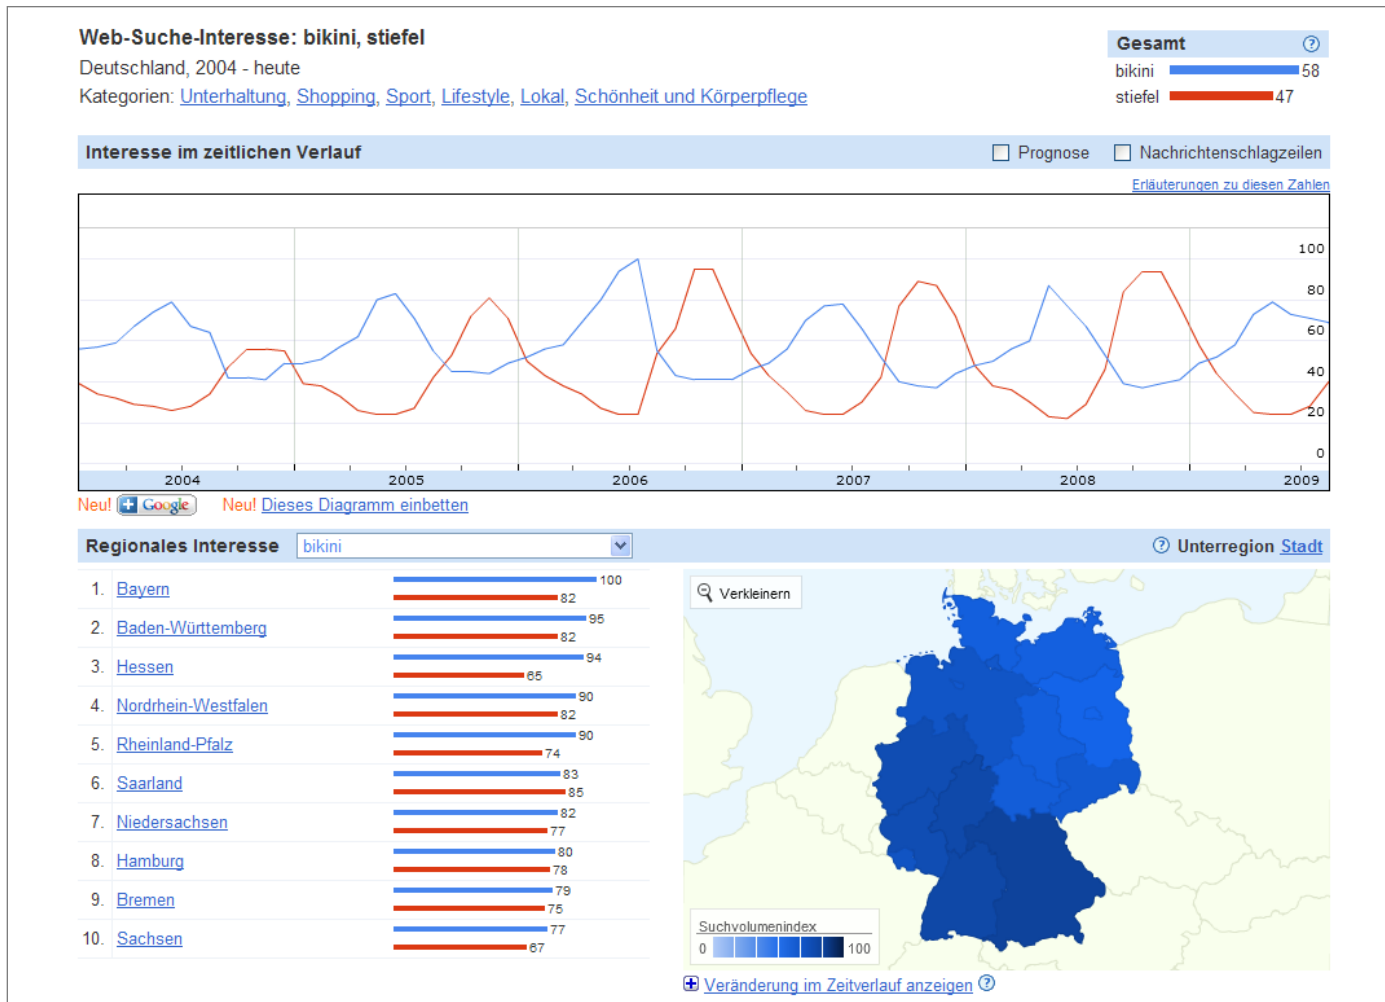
Web-Suche-Interesse: bikini, stiefel
Deutschland, 2004 - heute
Kategorien: Unterhaltung, Shopping, Sport, Lifestyle, Lokal, Schönheit und Körperpflege

Gesamt
bikini 58
stiefel 47

Interesse im zeitlichen Verlauf
Prognose
Nachrichtenschlagzeilen
Erläuterungen zu diesen Zahlen

100
80
60
40
20
0
2004
2005
2006
2007
2008
2009

Neu! Google
Neu! Dieses Diagramm einbetten

Regionales Interesse
bikini
Unterregion Stadt

| | | |
|---|---|---|
| 1. | Bayern | 100 / 82 |
| 2. | Baden-Württemberg | 95 / 82 |
| 3. | Hessen | 94 / 65 |
| 4. | Nordrhein-Westfalen | 90 / 82 |
| 5. | Rheinland-Pfalz | 90 / 74 |
| 6. | Saarland | 83 / 85 |
| 7. | Niedersachsen | 82 / 77 |
| 8. | Hamburg | 80 / 78 |
| 9. | Bremen | 79 / 75 |
| 10. | Sachsen | 77 / 67 |

Verkleinern
Suchvolumenindex
0
100
Veränderung im Zeitverlauf anzeigen